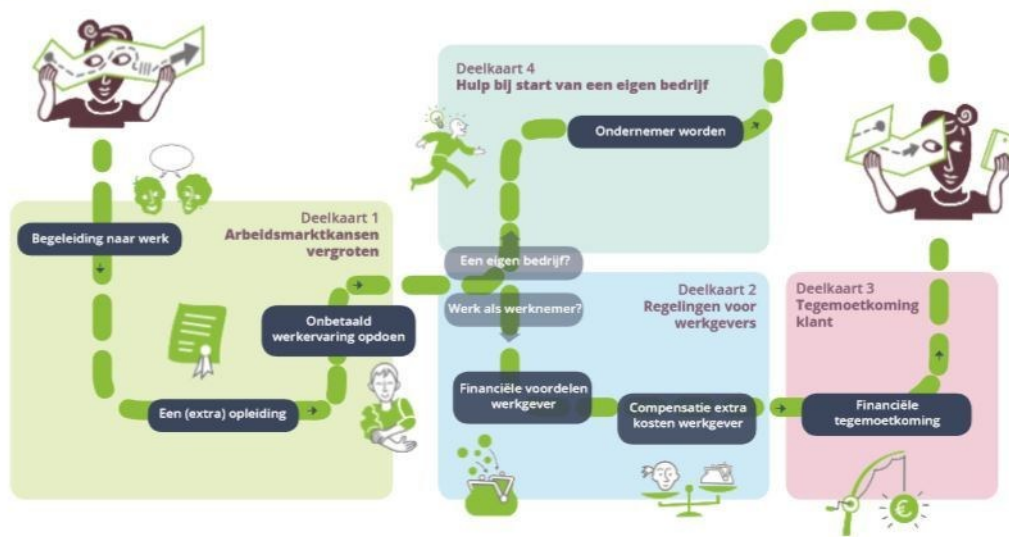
Deelkaart 4
Hulp bij start van een eigen bedrijf

Ondernemer worden

Deelkaart 1
Arbeidsmarktkansen vergroten

Begeleiding naar werk

Onbetaald werkervaring opdoen

Een (extra) opleiding

Een eigen bedrijf?

Werk als werknemer?

Deelkaart 2
Regelingen voor werkgevers

Financiële voordelen werkgever

Compensatie extra kosten werkgever

Deelkaart 3
Tegemoetkoming klant

Financiële tegemoetkoming